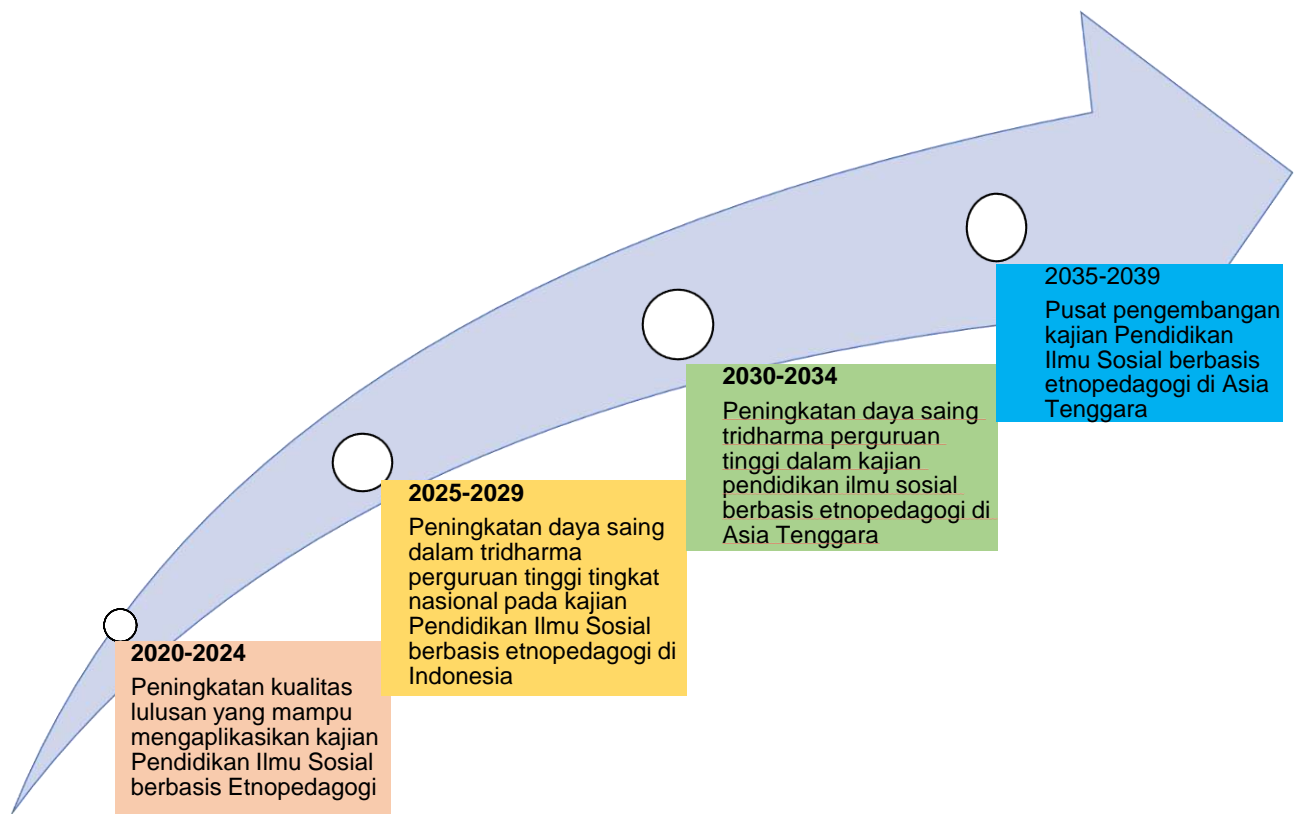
2020-2024

Peningkatan kualitas lulusan yang mampu mengaplikasikan kajian Pendidikan Ilmu Sosial berbasis Etnopedagogi

2025-2029

Peningkatan daya saing dalam tridharma perguruan tinggi tingkat nasional pada kajian Pendidikan Ilmu Sosial berbasis etnopedagogi di Indonesia

2030-2034

Peningkatan daya saing tridharma perguruan tinggi dalam kajian pendidikan ilmu sosial berbasis etnopedagogi di Asia Tenggara

2035-2039

Pusat pengembangan kajian Pendidikan Ilmu Sosial berbasis etnopedagogi di Asia Tenggara